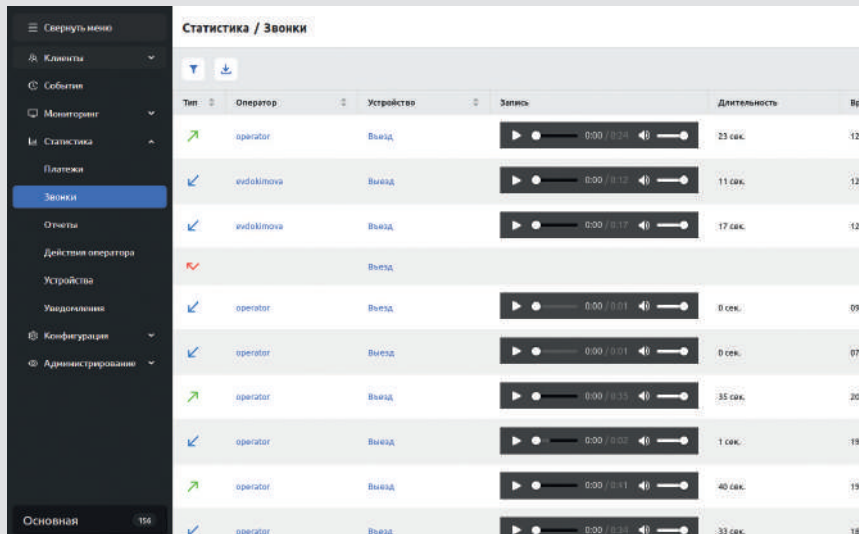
☰ Свернуть меню
Клиенты
События
Мониторинг
Статистика
Платежи
Звонки
Отчеты
Действия оператора
Устройства
Уведомления
Конфигурация
Администрирование
Основная 156

Статистика / Звонки

| Тип | Оператор | Устройство | Запись | Длительность | Вр |
|---|---|---|---|---|---|
| | operator | Выезд | 0:00 / 0:24 | 23 сек. | 12 |
| | evdokimova | Выезд | 0:00 / 0:12 | 11 сек. | 12 |
| | evdokimova | Выезд | 0:00 / 0:17 | 17 сек. | 12 |
| | | Выезд | | | |
| | operator | Выезд | 0:00 / 0:01 | 0 сек. | 09 |
| | operator | Выезд | 0:00 / 0:01 | 0 сек. | 07 |
| | operator | Выезд | 0:00 / 0:35 | 35 сек. | 20 |
| | operator | Выезд | 0:00 / 0:02 | 1 сек. | 19 |
| | operator | Выезд | 0:00 / 0:41 | 40 сек. | 19 |
| | operator | Выезд | 0:00 / 0:34 | 33 сек. | 18 |